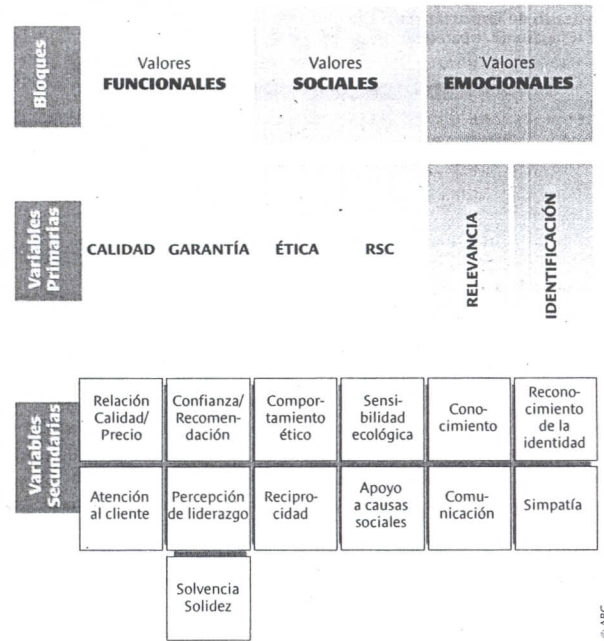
Bloques

Valores FUNCIONALES

Valores SOCIALES

Valores EMOCIONALES

Variables Primarias

CALIDAD GARANTÍA ÉTICA RSC

RELEVANCIA

IDENTIFICACIÓN

Variables Secundarias

| Relación Calidad/ Precio | Confianza/ Recomendación | Comportamiento ético | Sensibilidad ecológica | Conocimiento | Reconocimiento de la identidad |
|---|---|---|---|---|---|
| Atención al cliente | Percepción de liderazgo | Reciprocidad | Apoyo a causas sociales | Comunicación | Simpatía |
| | Solvencia Solidez | | | | |

ABC